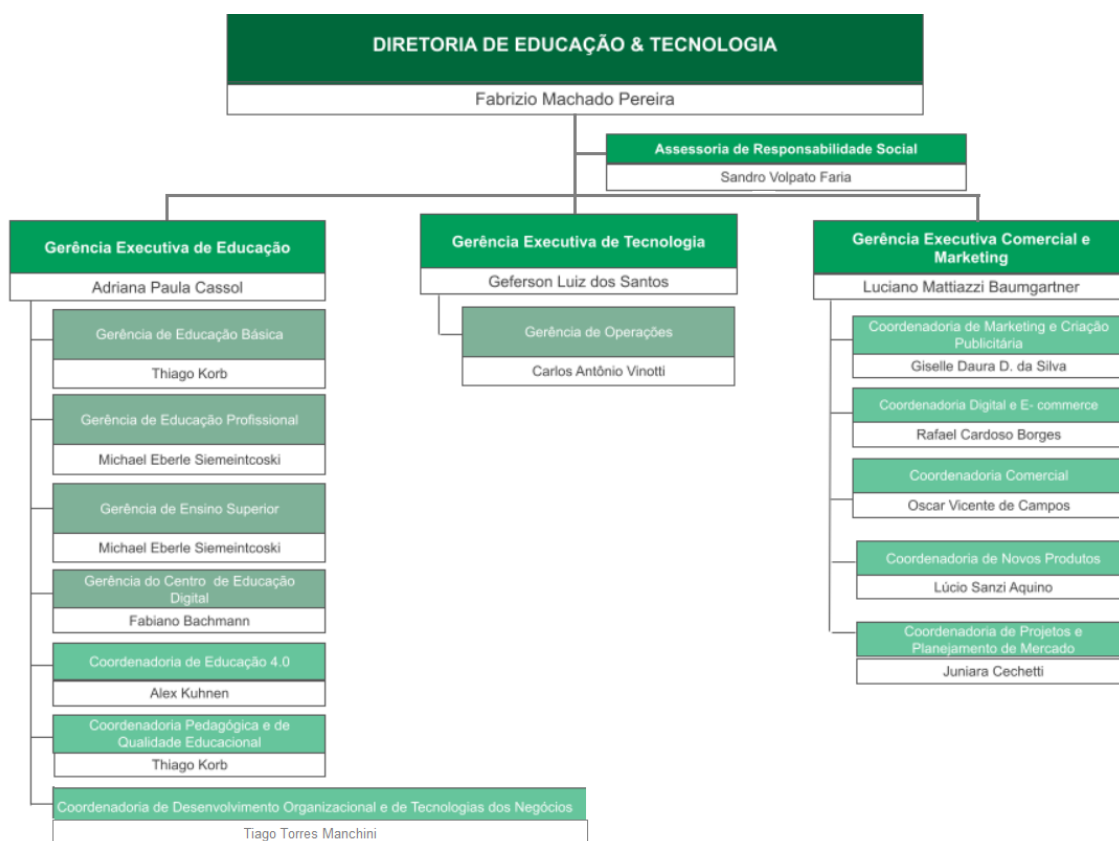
DIRETORIA DE EDUCAÇÃO & TECNOLOGIA
Fabrizio Machado Pereira

Assessoria de Responsabilidade Social
Sandro Volpato Faria

Gerência Executiva de Educação
Adriana Paula Cassol

Gerência de Educação Básica
Thiago Korb

Gerência de Educação Profissional
Michael Eberle Siemeintcoski

Gerência de Ensino Superior
Michael Eberle Siemeintcoski

Gerência do Centro de Educação Digital
Fabiano Bachmann

Coordenadoria de Educação 4.0
Alex Kuhnen

Coordenadoria Pedagógica e de Qualidade Educacional
Thiago Korb

Coordenadoria de Desenvolvimento Organizacional e de Tecnologias dos Negócios
Tiago Torres Manchini

Gerência Executiva de Tecnologia
Geferson Luiz dos Santos

Gerência de Operações
Carlos Antônio Vinotti

Gerência Executiva Comercial e Marketing
Luciano Mattiazzi Baumgartner

Coordenadoria de Marketing e Criação Publicitária
Giselle Daura D. da Silva

Coordenadoria Digital e E- commerce
Rafael Cardoso Borges

Coordenadoria Comercial
Oscar Vicente de Campos

Coordenadoria de Novos Produtos
Lúcio Sanzi Aquino

Coordenadoria de Projetos e Planejamento de Mercado
Juniara Cechetti